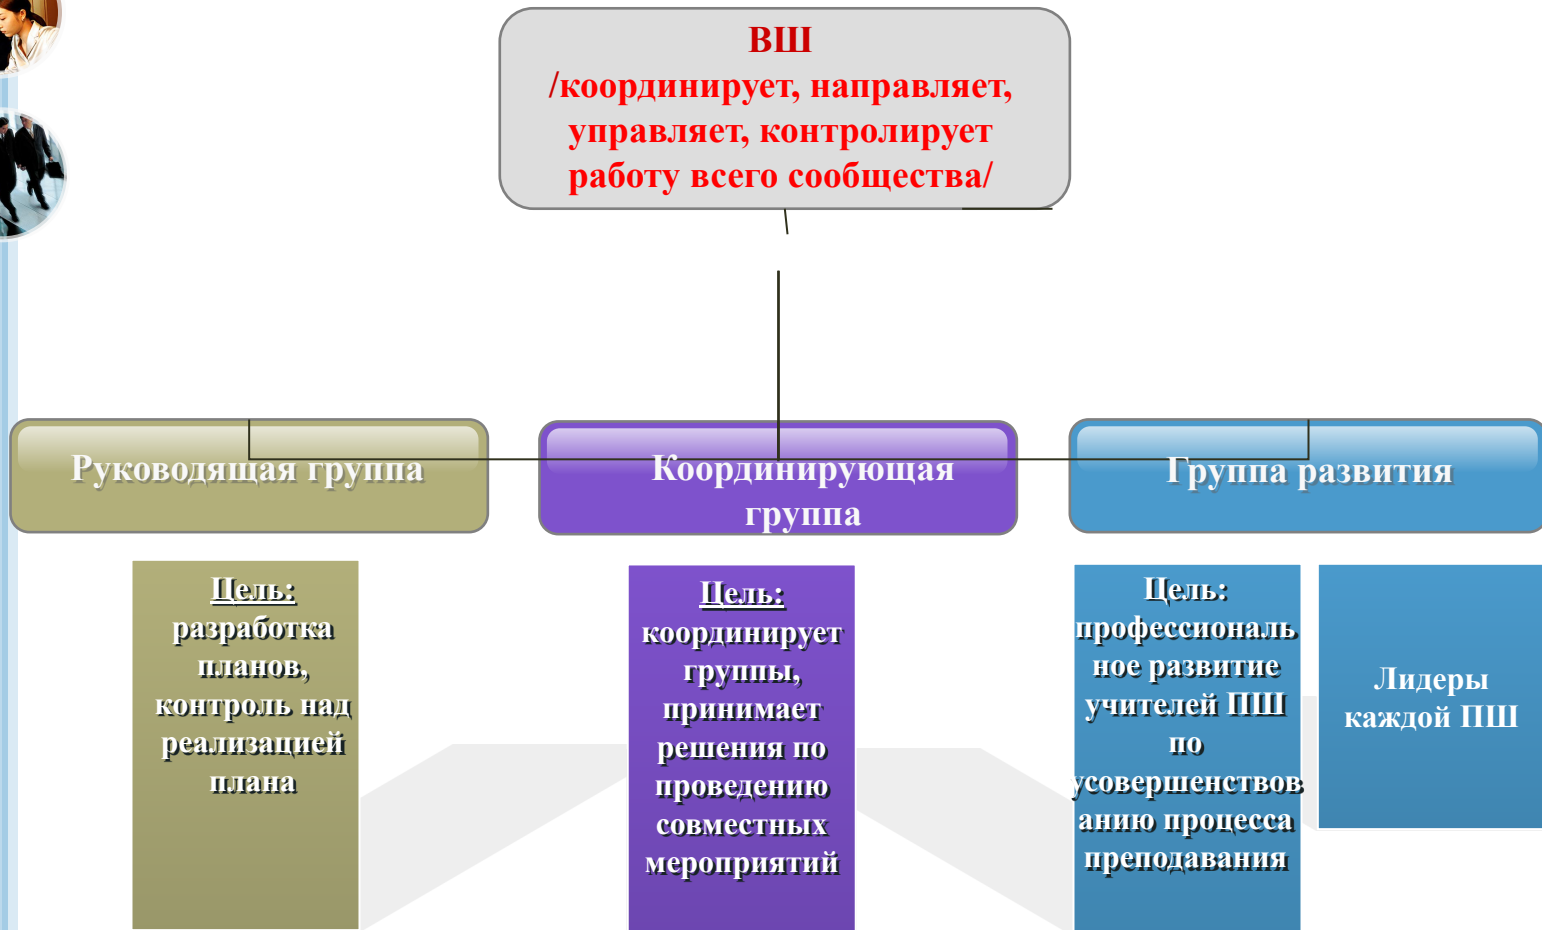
ВШ
/координирует, направляет, управляет, контролирует работу всего сообщества/

Руководящая группа

Координирующая группа

Группа развития

Цель:
разработка планов, контроль над реализацией плана

Цель:
координирует группы, принимает решения по проведению совместных мероприятий

Цель:
профессиональное развитие учителей ПШ по усовершенствованию процесса преподавания

Лидеры каждой ПШ